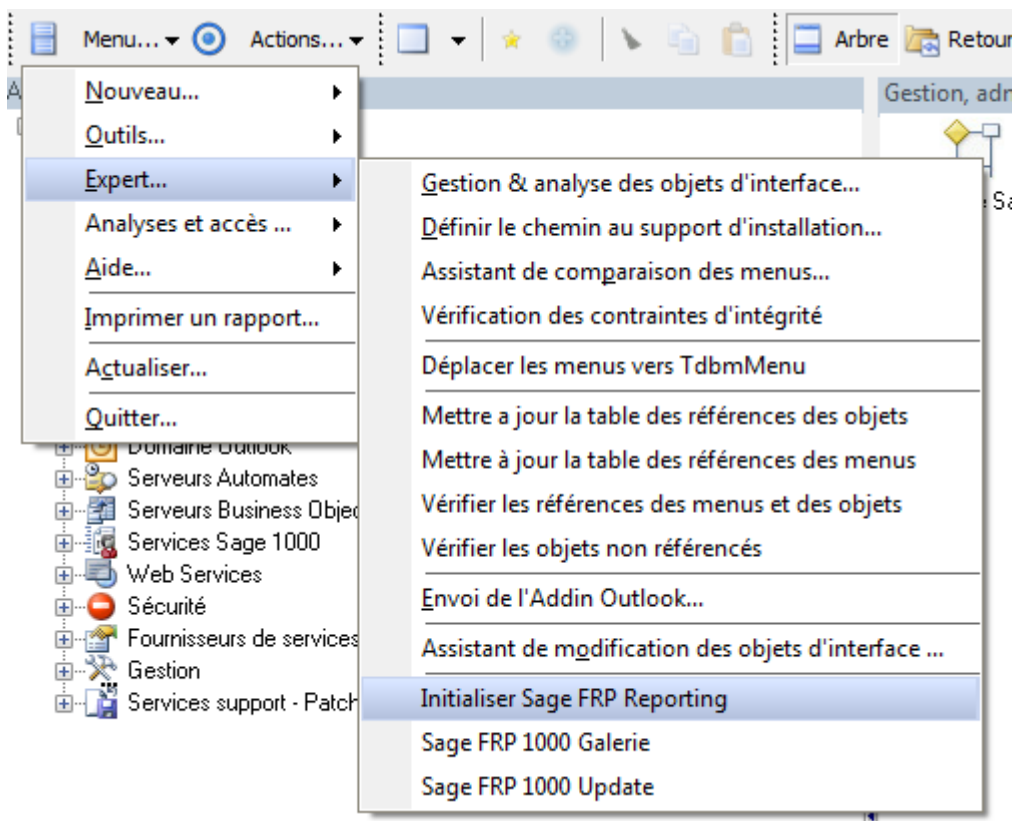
Menu... Actions... Arbre Retour

A

Gestion, adr

Nouveau...
Outils...
Expert...
Analyses et accès ...
Aide...
Imprimer un rapport...
Actualiser...
Quitter...

Gestion & analyse des objets d'interface...
Définir le chemin au support d'installation...
Assistant de comparaison des menus...
Vérification des contraintes d'intégrité
Déplacer les menus vers TdbmMenu
Mettre a jour la table des références des objets
Mettre à jour la table des références des menus
Vérifier les références des menus et des objets
Vérifier les objets non référencés
Envoi de l'Addin Outlook...
Assistant de modification des objets d'interface ...
Initialiser Sage FRP Reporting
Sage FRP 1000 Galerie
Sage FRP 1000 Update

Domaine Outlook
Serveurs Automates
Serveurs Business Objec
Services Sage 1000
Web Services
Sécurité
Fournisseurs de services
Gestion
Services support - Patch

e Sa